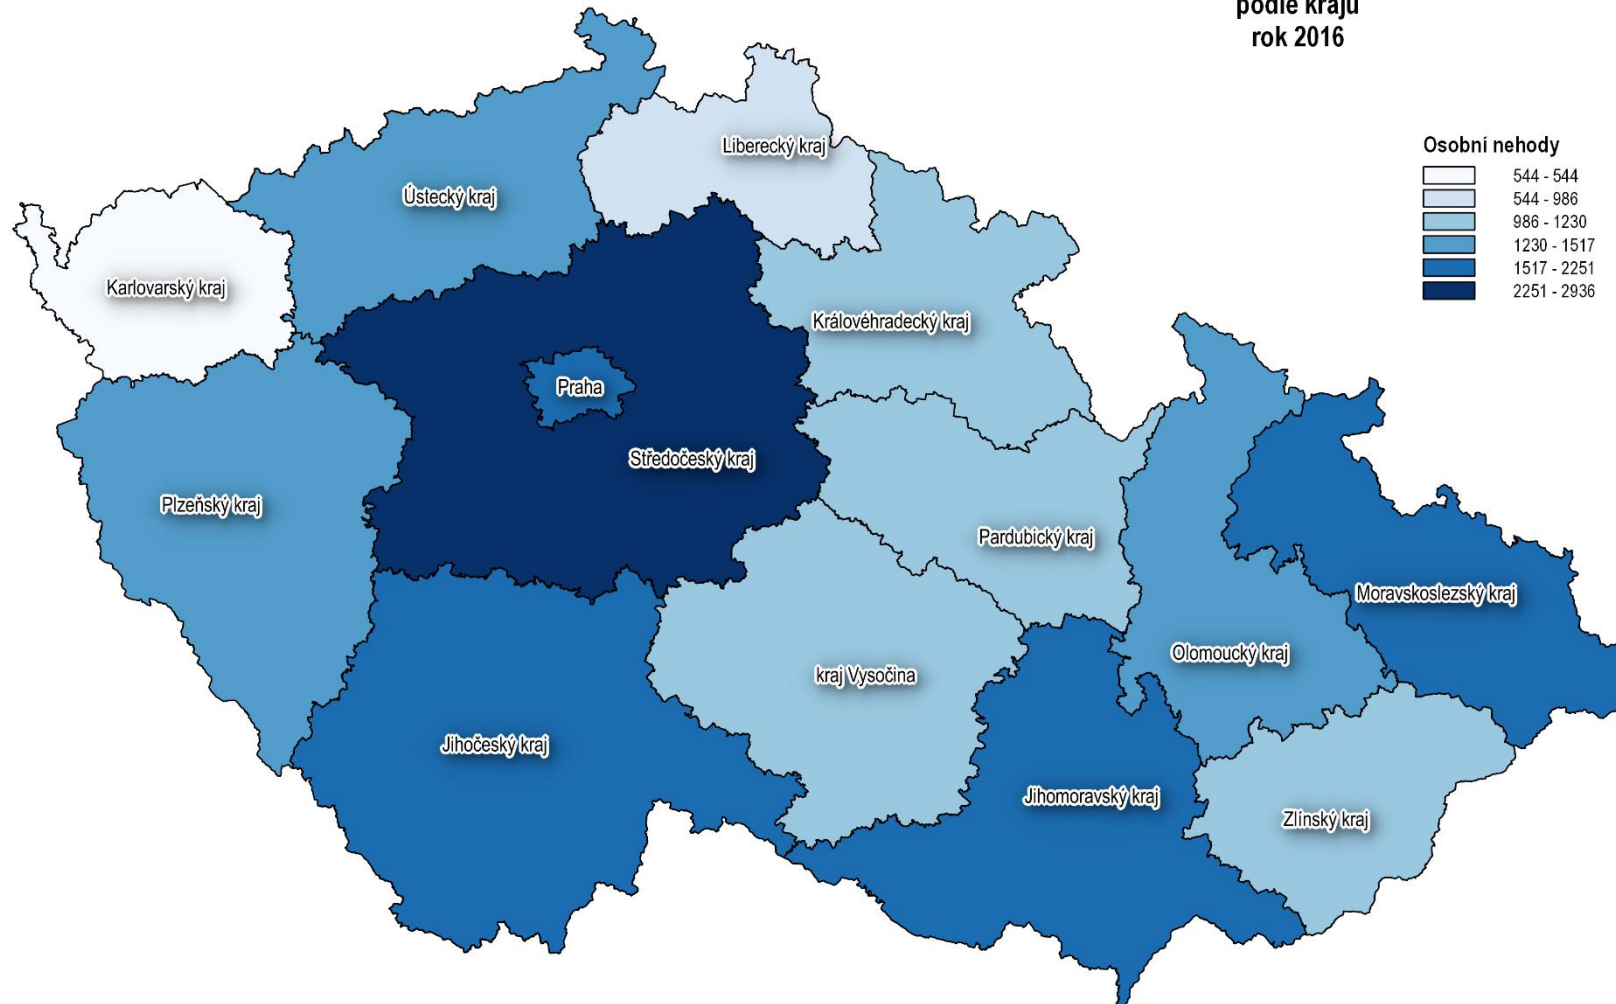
podle krajů
rok 2016

Osobní nehody
544 - 544
544 - 986
986 - 1230
1230 - 1517
1517 - 2251
2251 - 2936

Liberecký kraj
Ústecký kraj
Karlovarský kraj
Královéhradecký kraj
Praha
Středočeský kraj
Plzeňský kraj
Pardubický kraj
Moravskoslezský kraj
Olomoucký kraj
kraj Vysočina
Jihočeský kraj
Jihomoravský kraj
Zlínský kraj